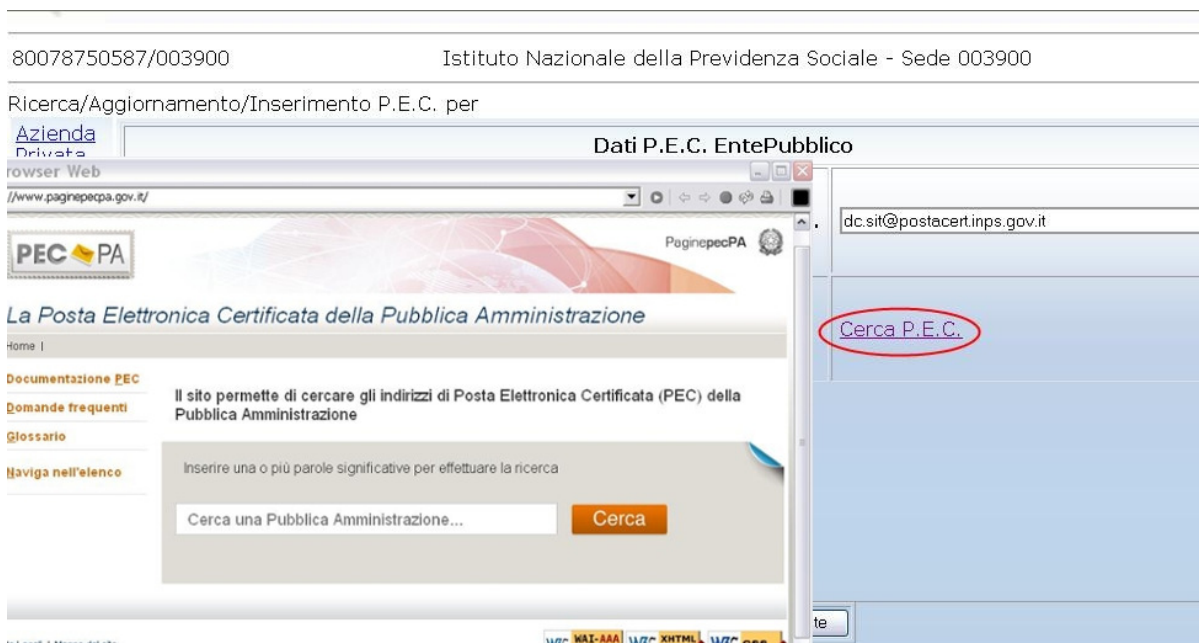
80078750587/003900

Istituto Nazionale della Previdenza Sociale - Sede 003900

Ricerca/Aggiornamento/Inserimento P.E.C. per

Azienda Privata

Dati P.E.C. EntePubblico

rowser Web

//www.paginepecpa.gov.it/

dc.sit@postacert.inps.gov.it

PEC PA

PaginepecPA

La Posta Elettronica Certificata della Pubblica Amministrazione

Cerca P.E.C.

Home |

Documentazione PEC

Domande frequenti

Glossario

Naviga nell'elenco

Il sito permette di cercare gli indirizzi di Posta Elettronica Certificata (PEC) della Pubblica Amministrazione

Inserire una o più parole significative per effettuare la ricerca

Cerca una Pubblica Amministrazione...

Cerca

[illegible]

W3C WAI-AAA W3C XHTML W3C CSS

te